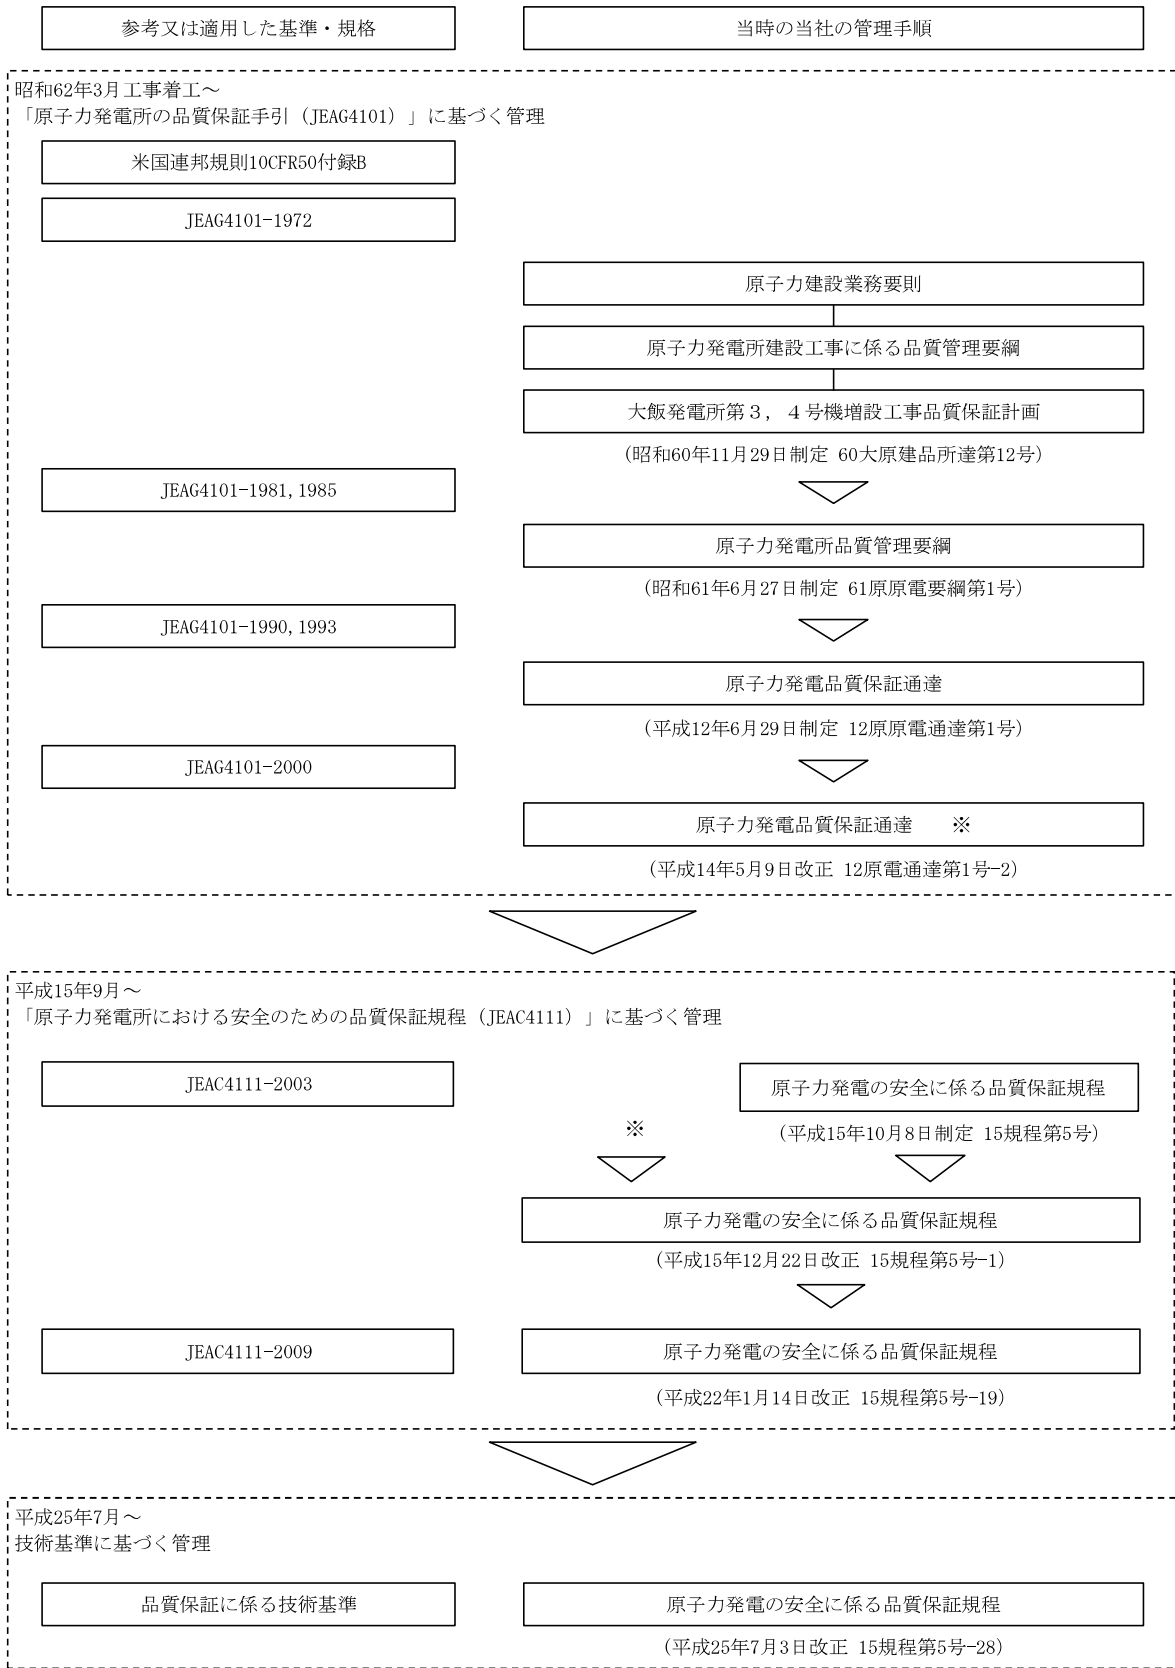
参考又は適用した基準・規格

当時の当社の管理手順

昭和62年3月工事着工～
「原子力発電所の品質保証手引（JEAG4101）」に基づく管理

米国連邦規則10CFR50付録B

JEAG4101-1972

原子力建設業務要則

原子力発電所建設工事に係る品質管理要綱

大飯発電所第３，４号機増設工事品質保証計画

（昭和60年11月29日制定 60大原建品所達第12号）

JEAG4101-1981,1985

原子力発電所品質管理要綱

（昭和61年6月27日制定 61原原電要綱第1号）

JEAG4101-1990,1993

原子力発電品質保証通達

（平成12年6月29日制定 12原原電通達第1号）

JEAG4101-2000

原子力発電品質保証通達 ※

（平成14年5月9日改正 12原電通達第1号-2）

平成15年9月～
「原子力発電所における安全のための品質保証規程（JEAC4111）」に基づく管理

JEAC4111-2003

原子力発電の安全に係る品質保証規程

※

（平成15年10月8日制定 15規程第5号）

原子力発電の安全に係る品質保証規程

（平成15年12月22日改正 15規程第5号-1）

JEAC4111-2009

原子力発電の安全に係る品質保証規程

（平成22年1月14日改正 15規程第5号-19）

平成25年7月～
技術基準に基づく管理

品質保証に係る技術基準

原子力発電の安全に係る品質保証規程

（平成25年7月3日改正 15規程第5号-28）